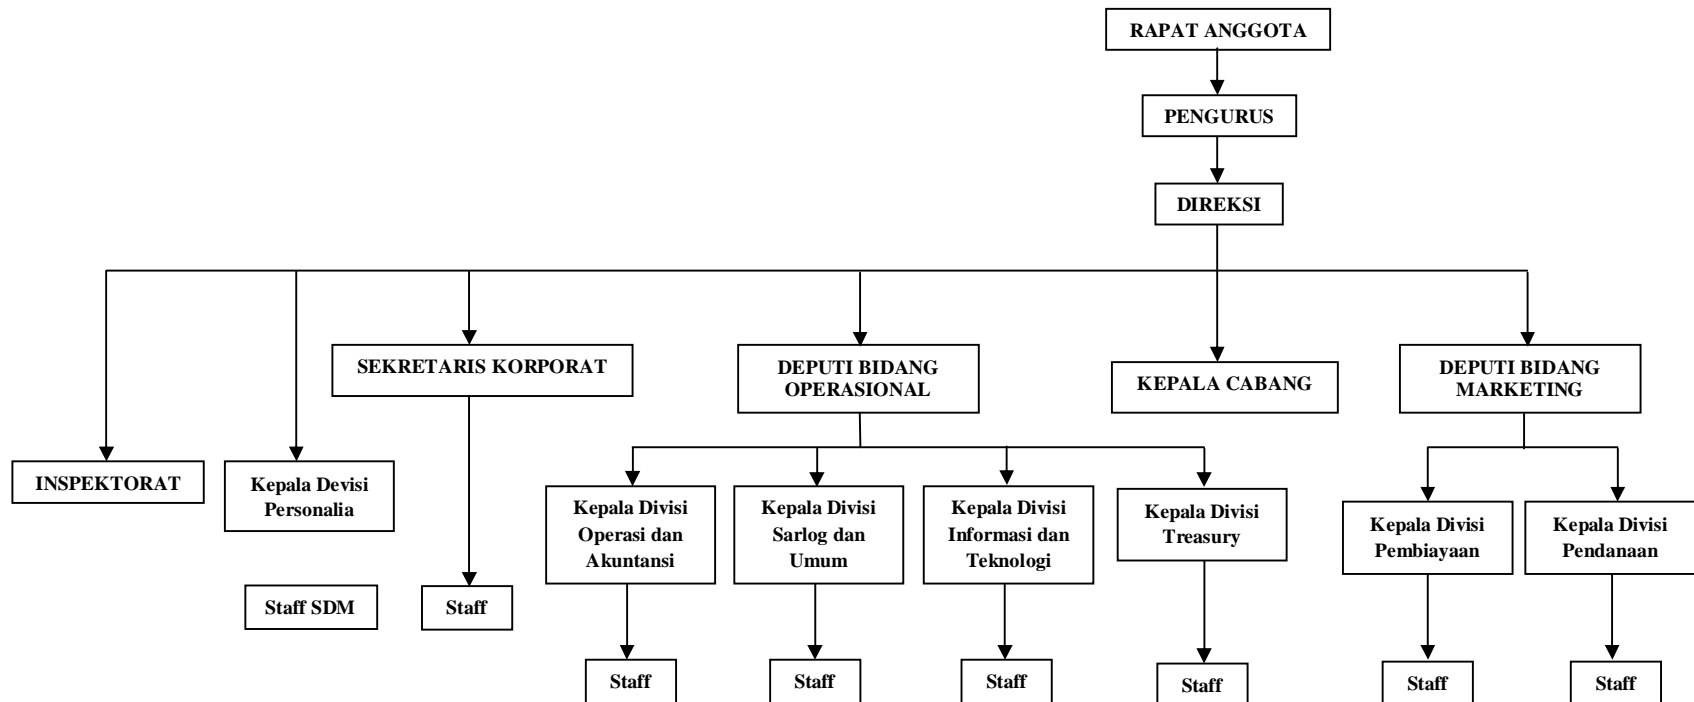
RAPAT ANGGOTA

PENGURUS

DIREKSI

SEKRETARIS KORPORAT

DEPUTI BIDANG OPERASIONAL

KEPALA CABANG

DEPUTI BIDANG MARKETING

INSPEKTORAT

Kepala Devisi Personalia

Staff SDM

Staff

Kepala Divisi Operasi dan Akuntansi

Kepala Divisi Sarlog dan Umum

Kepala Divisi Informasi dan Teknologi

Kepala Divisi Treasury

Kepala Divisi Pembiayaan

Kepala Divisi Pendanaan

Staff

Staff

Staff

Staff

Staff

Staff